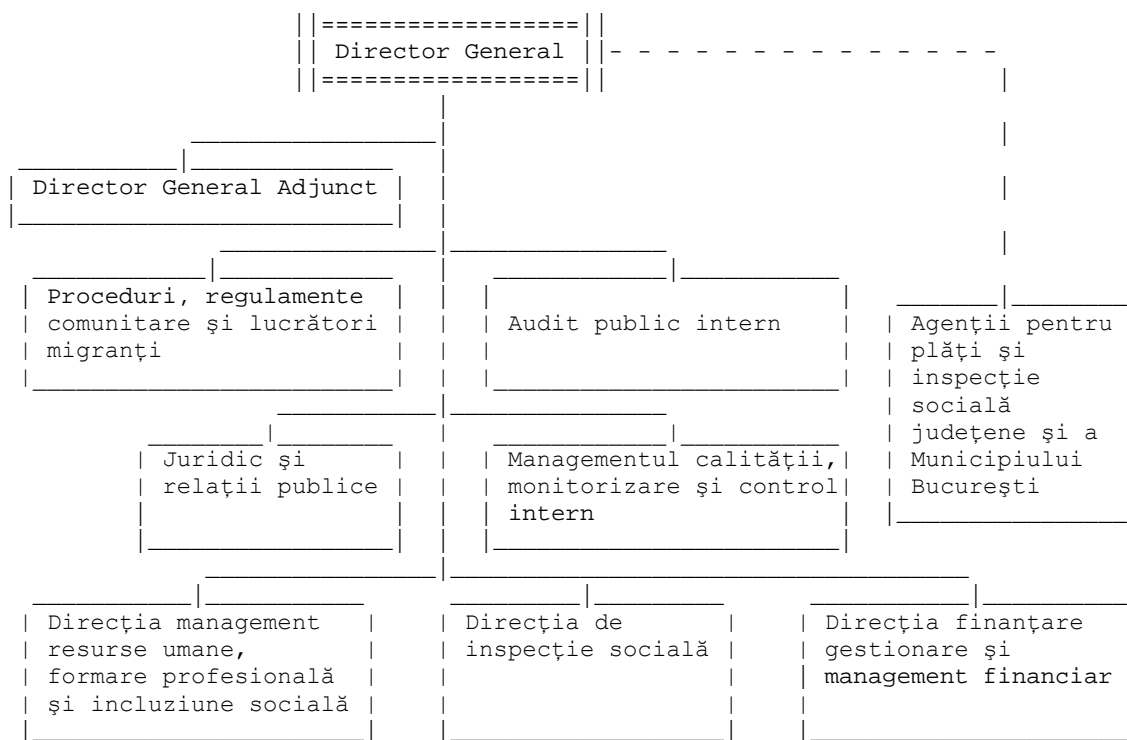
Director General

Director General Adjunct

Proceduri, regulamente comunitare şi lucrători migranţi

Audit public intern

Agenţii pentru plăţi şi inspecţie socială judeţene şi a Municipiului Bucureşti

Juridic şi relaţii publice

Managementul calităţii, monitorizare şi control intern

Direcţia management resurse umane, formare profesională şi incluziune socială

Direcţia de inspecţie socială

Direcţia finanţare gestionare şi management financiar